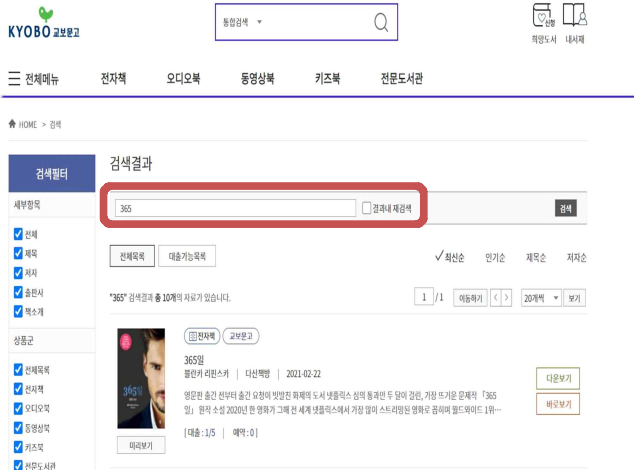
KYOBO 교보문고

통합검색

신청
희망도서 내서재

전체메뉴 전자책 오디오북 동영상북 키즈북 전문도서관

HOME > 검색

검색필터

세부항목
전체
제목
저자
출판사
목소개

상품군
전체목록
전자책
오디오북
동영상북
키즈북
전문도서관

검색결과

365
결과내 재검색
검색

전체목록 대출가능목록

최신순 인기순 제목순 저자순

"365" 검색결과 총 10개의 자료가 있습니다.

1 /1 이동하기 20개씩 보기

전자책 교보문고

365일
블란카 리핀스카 | 다산책방 | 2021-02-22
영문판 출간 전부터 출간 요청이 빗발친 화제의 도서 넷플릭스 심의 통과만 두 달이 걸린, 가장 뜨거운 문제작 「365일」 원작 소설 2020년 한 영화가 그해 전 세계 넷플릭스에서 거장 많이 스트리밍된 영화로 꼽히며 월드와이드 1위...

[대출 : 1/5 | 예약 : 0]

미리보기

다운로드
바로보기